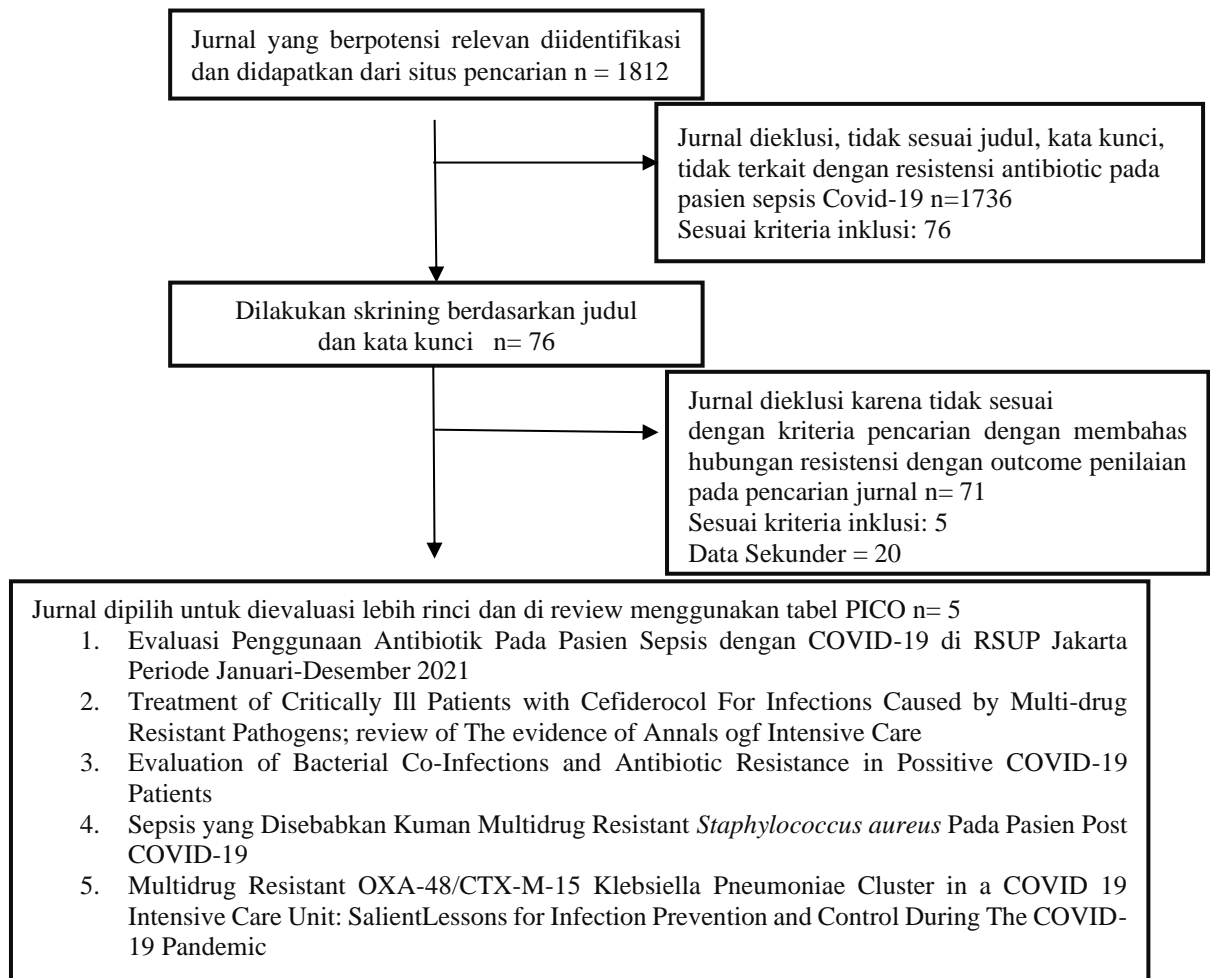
Jurnal yang berpotensi relevan diidentifikasi dan didapatkan dari situs pencarian n = 1812

Jurnal dieklusi, tidak sesuai judul, kata kunci, tidak terkait dengan resistensi antibiotic pada pasien sepsis Covid-19 n=1736
Sesuai kriteria inklusi: 76

Dilakukan skrining berdasarkan judul dan kata kunci n= 76

Jurnal dieklusi karena tidak sesuai dengan kriteria pencarian dengan membahas hubungan resistensi dengan outcome penilaian pada pencarian jurnal n= 71
Sesuai kriteria inklusi: 5
Data Sekunder = 20

Jurnal dipilih untuk dievaluasi lebih rinci dan di review menggunakan tabel PICO n= 5
1. Evaluasi Penggunaan Antibiotik Pada Pasien Sepsis dengan COVID-19 di RSUP Jakarta Periode Januari-Desember 2021
2. Treatment of Critically Ill Patients with Cefiderocol For Infections Caused by Multi-drug Resistant Pathogens; review of The evidence of Annals ogf Intensive Care
3. Evaluation of Bacterial Co-Infections and Antibiotic Resistance in Possitive COVID-19 Patients
4. Sepsis yang Disebabkan Kuman Multidrug Resistant *Staphylococcus aureus* Pada Pasien Post COVID-19
5. Multidrug Resistant OXA-48/CTX-M-15 Klebsiella Pneumoniae Cluster in a COVID 19 Intensive Care Unit: SalientLessons for Infection Prevention and Control During The COVID-19 Pandemic